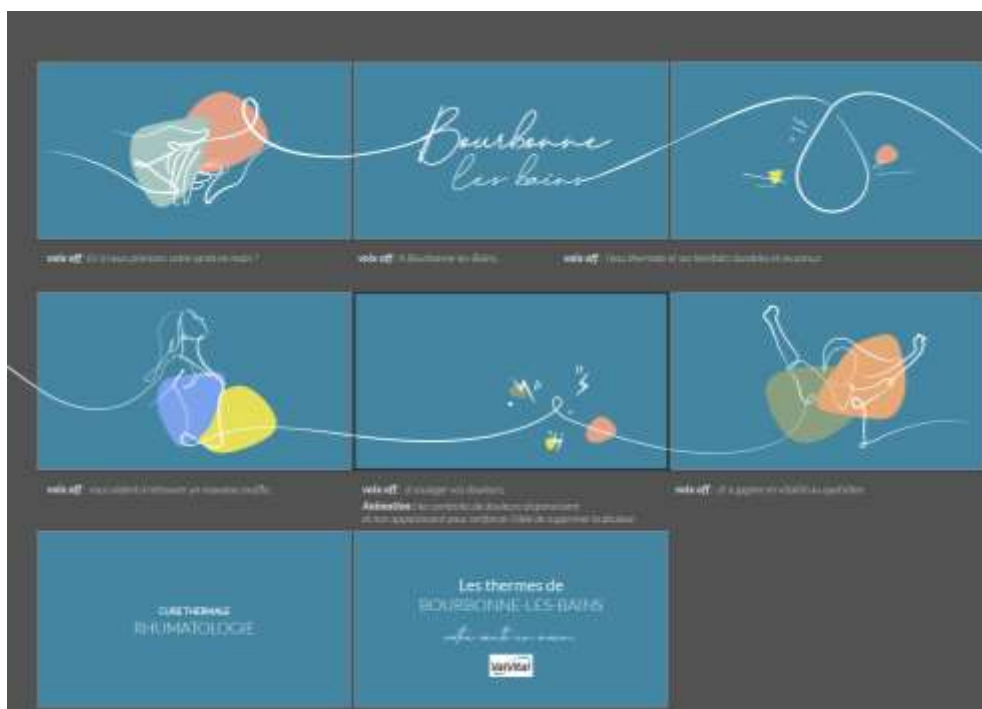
Bourbonne les bains

voix off : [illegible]

voix off : À Bourbonne-les-Bains

voix off : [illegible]

voix off : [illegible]

voix off : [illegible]
Animation : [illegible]
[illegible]

voix off : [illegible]

CURE THERMALE
RHUMATOLOGIE

Les thermes de
BOURBONNE-LES-BAINS
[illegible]
ValVital